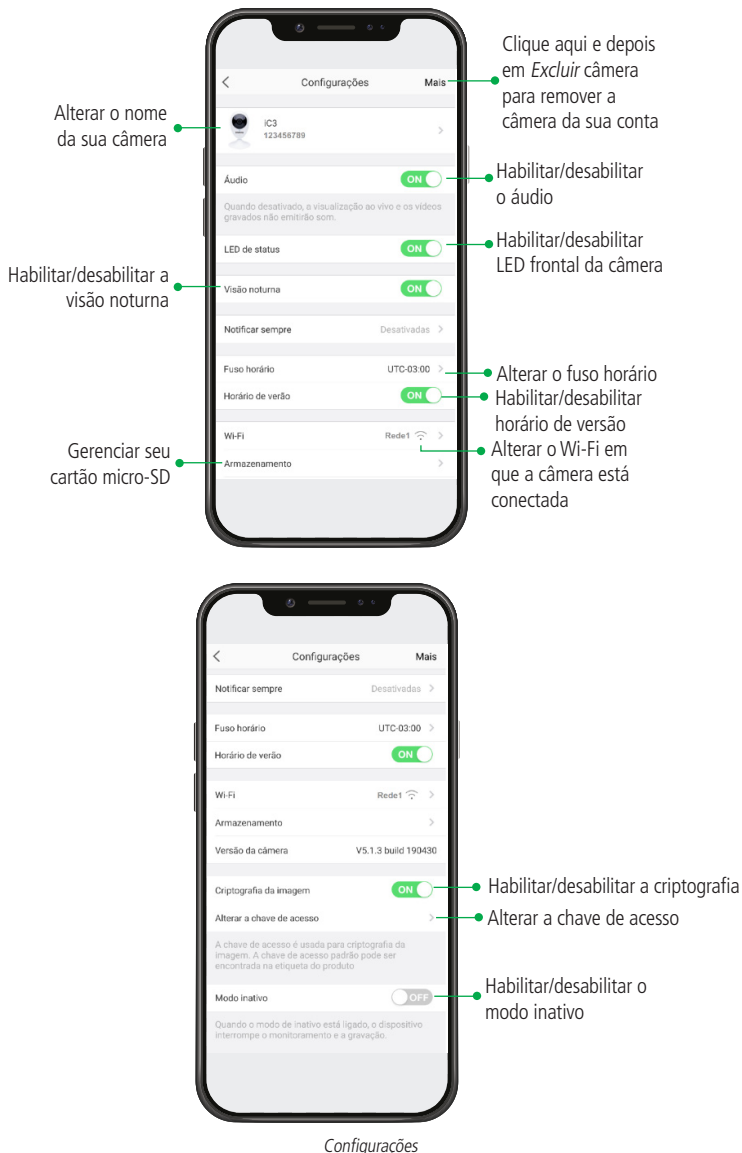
Configurações

Mais

Clique aqui e depois em *Excluir* câmera para remover a câmera da sua conta

Alterar o nome da sua câmera

iC3
123456789

Áudio

ON

Habilitar/desabilitar o áudio

Quando desativado, a visualização ao vivo e os vídeos gravados não emitirão som.

LED de status

ON

Habilitar/desabilitar LED frontal da câmera

Habilitar/desabilitar a visão noturna

Visão noturna

ON

Notificar sempre

Desativadas

Fuso horário

UTC-03:00

Alterar o fuso horário

Horário de verão

ON

Habilitar/desabilitar horário de versão

Wi-Fi

Rede1

Alterar o Wi-Fi em que a câmera está conectada

Gerenciar seu cartão micro-SD

Armazenamento

Configurações

Mais

Notificar sempre

Desativadas

Fuso horário

UTC-03:00

Horário de verão

ON

Wi-Fi

Rede1

Armazenamento

Versão da câmera

V5.1.3 build 190430

Criptografia da imagem

ON

Habilitar/desabilitar a criptografia

Alterar a chave de acesso

Alterar a chave de acesso

A chave de acesso é usada para criptografia da imagem. A chave de acesso padrão pode ser encontrada na etiqueta do produto

Modo inativo

OFF

Habilitar/desabilitar o modo inativo

Quando o modo de inativo está ligado, o dispositivo interrompe o monitoramento e a gravação.

*Configurações*